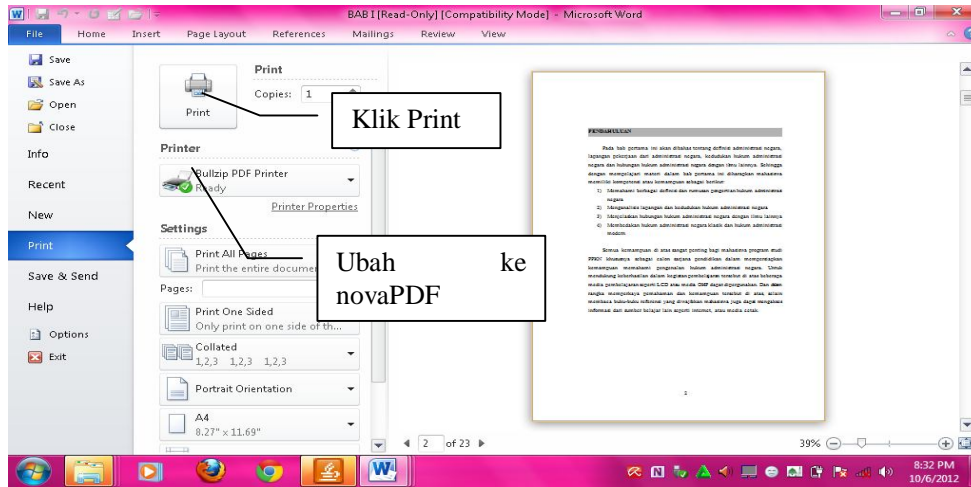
BAB I [Read-Only] [Compatibility Mode] - Microsoft Word

File Home Insert Page Layout References Mailings Review View

Save
Save As
Open
Close
Info
Recent
New
Print
Save & Send
Help
Options
Exit

Print
Copies: 1
Print

Klik Print

Printer
Bullzip PDF Printer
Ready
Printer Properties

Settings
Print All Pages
Print the entire documen

Ubah ke novaPDF

Pages:
Print One Sided
Only print on one side of th...
Collated
1,2,3 1,2,3 1,2,3
Portrait Orientation
A4
8.27" x 11.69"

PENDAHULUAN

Pada bab pertama ini akan dibahas tentang definisi administrasi negara, lapangan pekerjaan dari administrasi negara, kedudukan hukum administrasi negara dan hubungan hukum administrasi negara dengan ilmu lainnya. Sehingga dengan mempelajari materi dalam bab pertama ini diharapkan mahasiswa memiliki kompetensi atau kemampuan sebagai berikut:
1) Memahami berbagai definisi dan rumusan pengertian hukum administrasi negara
2) Menganalisis lapangan dan kedudukan hukum administrasi negara
3) Mengaitkan hubungan hukum administrasi negara dengan ilmu lainnya
4) Membedakan hukum administrasi negara klasik dan hukum administrasi modern

Semua kemampuan di atas sangat penting bagi mahasiswa program studi PPKN khususnya sebagai calon tenaga pendidikan dalam mengembangkan kemampuan memahami pengenalan hukum administrasi negara. Untuk mendukung keberhasilan dalam kegiatan pembelajaran tersebut di atas beberapa media pembelajaran seperti LCD atau media OHP dapat digunakan. Dan dalam rangka memperkaya pemahaman dan kemampuan tersebut di atas selain membaca buku-buku referensi yang diwajibkan mahasiswa juga dapat mengakses informasi dari sumber belajar lain seperti internet, atau media cetak.

1

2 of 23
39%
8:32 PM
10/6/2012